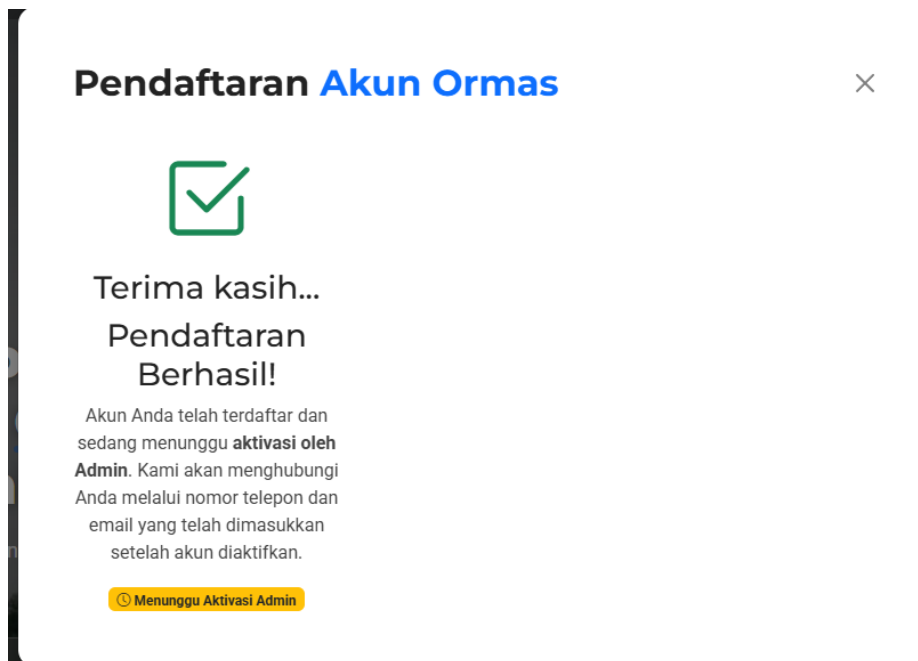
Pendaftaran Akun Ormas

×

Terima kasih...

Pendaftaran Berhasil!

Akun Anda telah terdaftar dan sedang menunggu aktivasi oleh Admin. Kami akan menghubungi Anda melalui nomor telepon dan email yang telah dimasukkan setelah akun diaktifkan.

Menunggu Aktivasi Admin